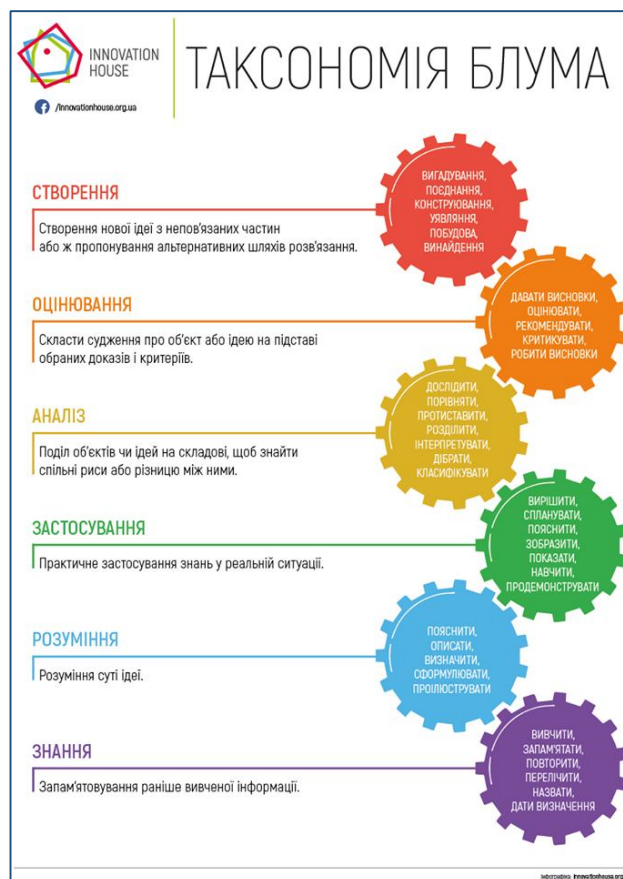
INNOVATION HOUSE

/innovationhouse.org.ua

ТАКСОНОМІЯ БЛУМА

СТВОРЕННЯ

Створення нової ідеї з непов'язаних частин або ж пропонування альтернативних шляхів розв'язання.

ВИГАДУВАННЯ, ПОЄДНАННЯ, КОНСТРУЮВАННЯ, УЯВЛЯННЯ, ПОБУДОВА, ВИНАЙДЕННЯ

ОЦІНЮВАННЯ

Скласти судження про об'єкт або ідею на підставі обраних доказів і критеріїв.

ДАВАТИ ВИСНОВКИ, ОЦІНЮВАТИ, РЕКОМЕНДУВАТИ, КРИТИКУВАТИ, РОБИТИ ВИСНОВКИ

АНАЛІЗ

Поділ об'єктів чи ідей на складові, щоб знайти спільні риси або різницю між ними.

ДОСЛІДИТИ, ПОРІВНЯТИ, ПРОТИСТАВИТИ, РОЗДІЛИТИ, ІНТЕРПРЕТУВАТИ, ДІБРАТИ, КЛАСИФІКУВАТИ

ЗАСТОСУВАННЯ

Практичне застосування знань у реальній ситуації.

ВИРІШИТИ, СПЛАНУВАТИ, ПОЯСНИТИ, ЗОБРАЗИТИ, ПОКАЗАТИ, НАВЧИТИ, ПРОДЕМОНСТРУВАТИ

РОЗУМІННЯ

Розуміння суті ідеї.

ПОЯСНИТИ, ОПИСАТИ, ВИЗНАЧИТИ, СФОРМУЛЮВАТИ, ПРОІЛЮСТРУВАТИ

ЗНАННЯ

Запам'ятовування раніше вивченої інформації.

ВИВЧИТИ, ЗАПАМ'ЯТАТИ, ПОВТОРИТИ, ПЕРЕЛІЧИТИ, НАЗВАТИ, ДАТИ ВИЗНАЧЕННЯ

Інфографіка: innovationhouse.org